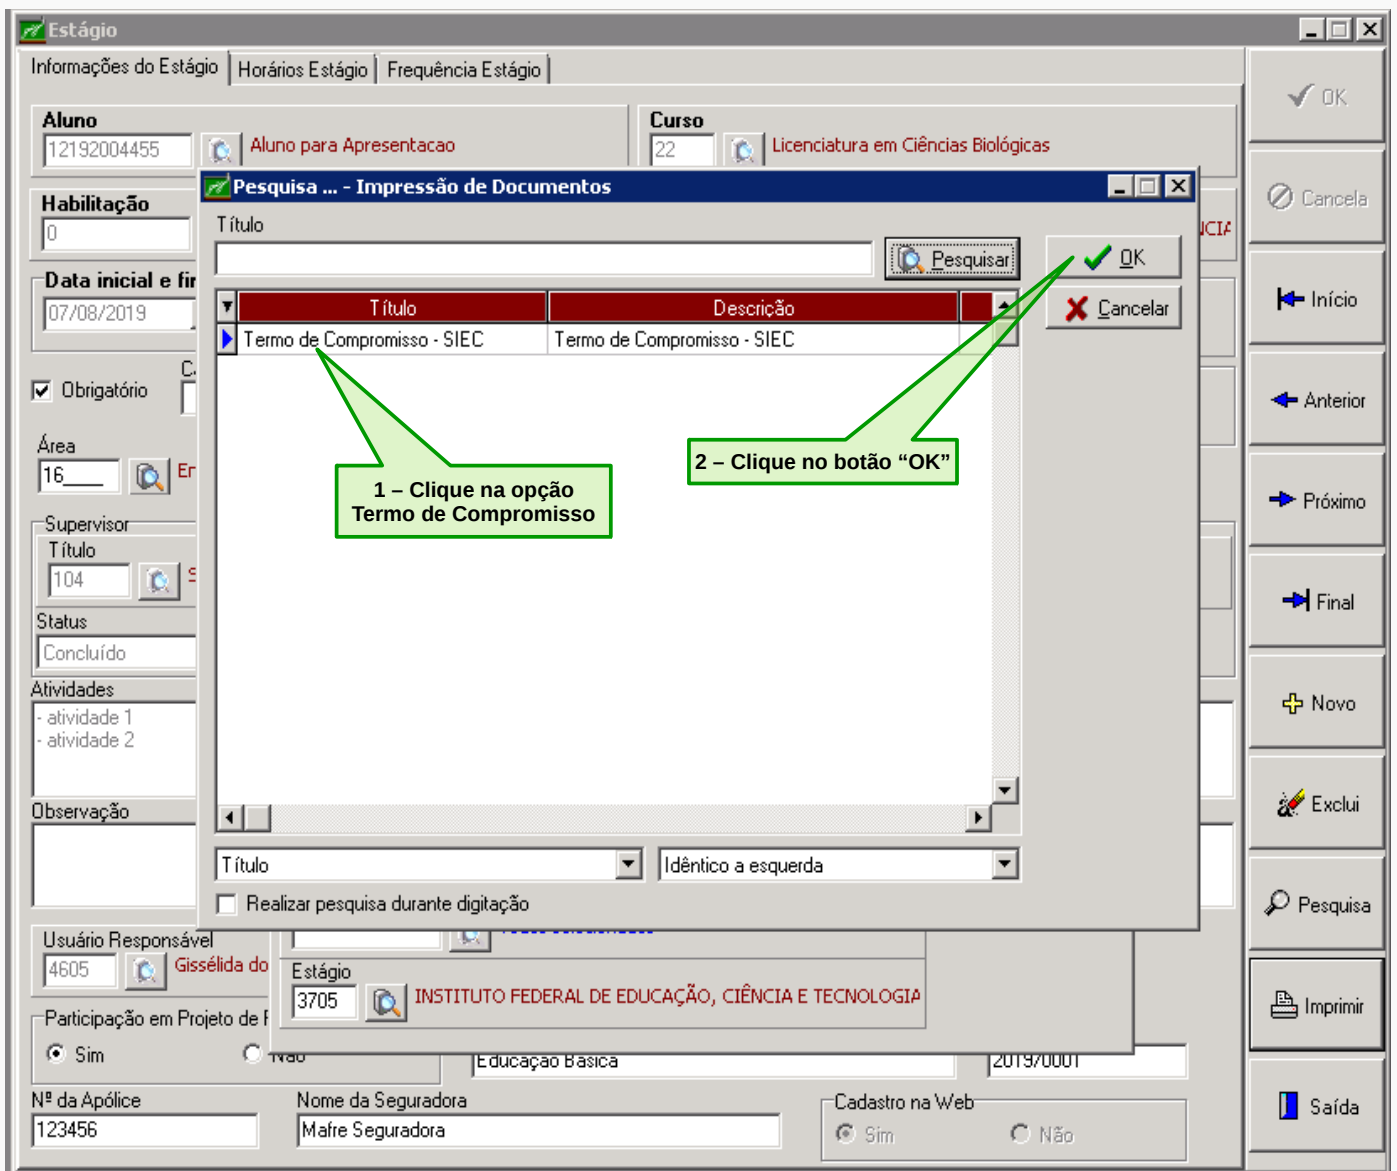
Estágio

Informações do Estágio | Horários Estágio | Frequência Estágio

Aluno
12192004455
Aluno para Apresentacao

Curso
22
Licenciatura em Ciências Biológicas

Habilitação
0

Data inicial e fir
07/08/2019

Obrigatório

Área
16___
Er

Supervisor
Título
104

Status
Concluído

Atividades
- atividade 1
- atividade 2

Observação

Pesquisa ... - Impressão de Documentos

Título

Pesquisar

OK
Cancelar

| Título | Descrição |
|---|---|
| Termo de Compromisso - SIEC | Termo de Compromisso - SIEC |

1 – Clique na opção Termo de Compromisso

2 – Clique no botão “OK”

Título
Idêntico a esquerda

Realizar pesquisa durante digitação

Usuário Responsável
4605
Gissélida do

Estágio
3705
INSTITUTO FEDERAL DE EDUCAÇÃO, CIÊNCIA E TECNOLOGIA

Participação em Projeto de F
Sim
Não

Educação Básica
2019/0001

Nº da Apólice
123456

Nome da Seguradora
Mafre Seguradora

Cadastro na Web
Sim
Não

OK
Cancela
Início
Anterior
Próximo
Final
Novo
Exclui
Pesquisa
Imprimir
Saída